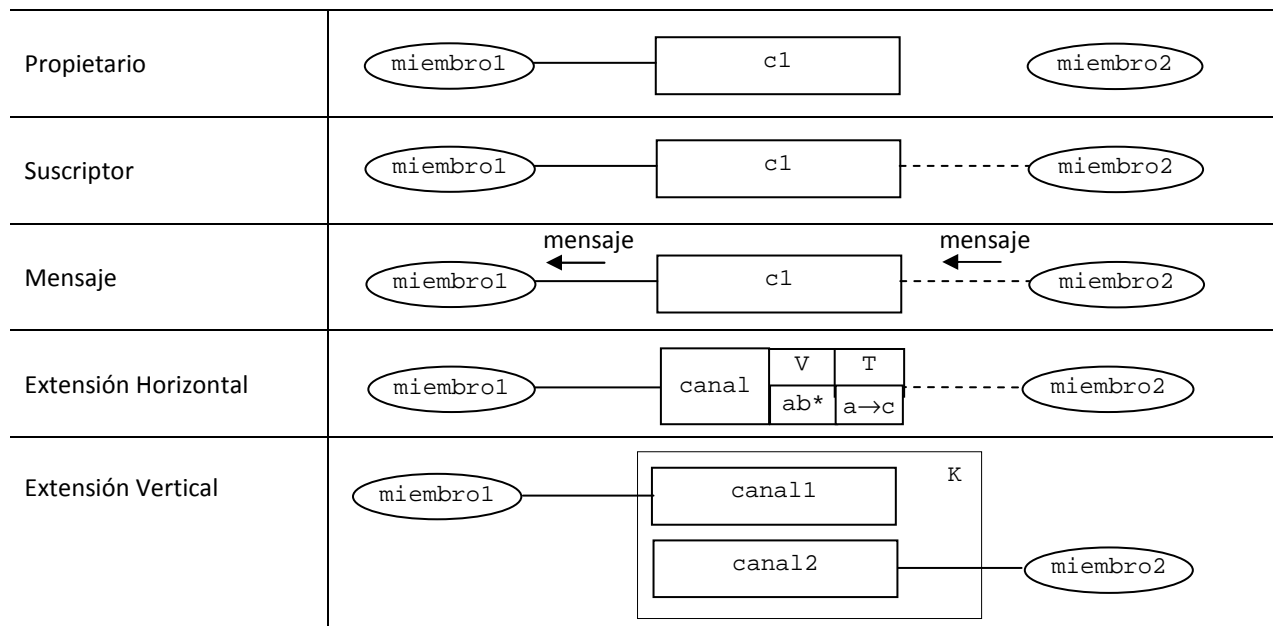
| | |
|---|---|
| Propietario | miembro1 c1 miembro2 |
| Suscriptor | miembro1 c1 miembro2 |
| Mensaje | mensaje mensaje miembro1 c1 miembro2 |
| Extensión Horizontal | miembro1 canal V T ab* a→c miembro2 |
| Extensión Vertical | K miembro1 canal1 canal2 miembro2 |